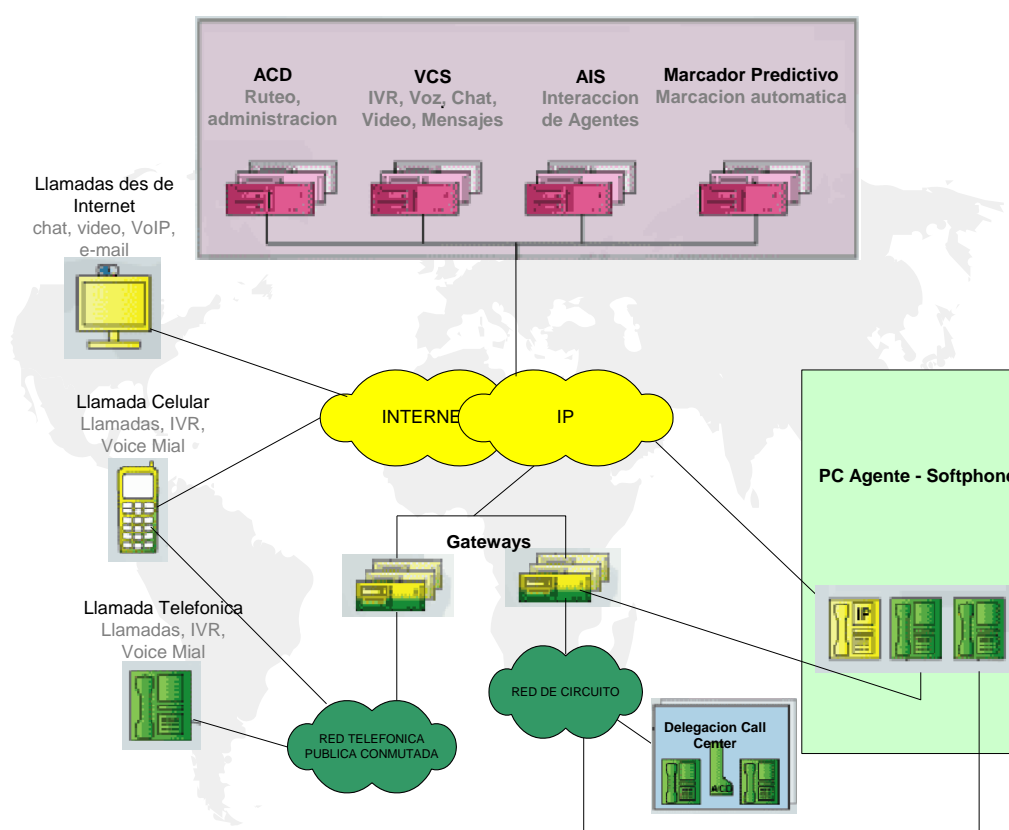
ACD
Ruteo, administracion

VCS
IVR, Voz, Chat, Video, Mensajes

AIS
Interaccion de Agentes

Marcador Predictivo
Marcacion automatica

Llamadas des de Internet
chat, video, VoIP, e-mail

Llamada Celular
Llamadas, IVR, Voice Mial

Llamada Telefonica
Llamadas, IVR, Voice Mial

INTERNE

IP

PC Agente - Softphone

IP

Gateways

RED DE CIRCUITO

RED TELEFONICA PUBLICA CONMUTADA

Delegacion Call Center

ACD